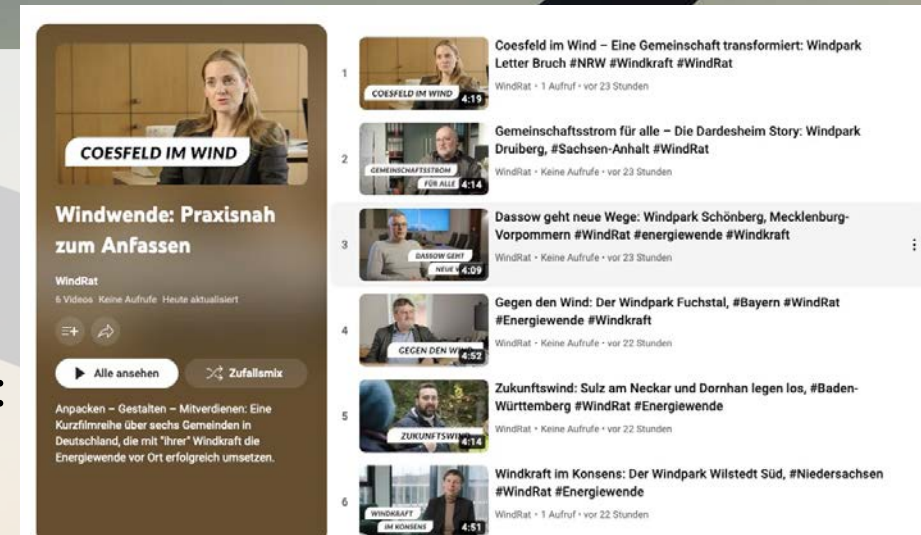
COESFELD IM WIND

Windwende: Praxisnah zum Anfassen

WindRat

6 Videos Keine Aufrufe Heute aktualisiert

Alle ansehen

Zufallsmix

Anpacken – Gestalten – Mitverdienen: Eine Kurzfilmreihe über sechs Gemeinden in Deutschland, die mit "ihrer" Windkraft die Energiewende vor Ort erfolgreich umsetzen.

1

COESFELD IM WIND

4:19

Coesfeld im Wind – Eine Gemeinschaft transformiert: Windpark Letter Bruch #NRW #Windkraft #WindRat

WindRat • 1 Aufruf • vor 23 Stunden

2

GEMEINSCHAFTSSTROM FÜR ALLE

4:14

Gemeinschaftsstrom für alle – Die Dardesheim Story: Windpark Druiberg, #Sachsen-Anhalt #WindRat

WindRat • Keine Aufrufe • vor 23 Stunden

3

DASSOW GEHT NEUE W

4:09

Dassow geht neue Wege: Windpark Schönberg, Mecklenburg-Vorpommern #WindRat #energiewende #Windkraft

WindRat • Keine Aufrufe • vor 23 Stunden

4

GEGEN DEN WI

4:52

Gegen den Wind: Der Windpark Fuchstal, #Bayern #WindRat #Energiewende #Windkraft

WindRat • Keine Aufrufe • vor 22 Stunden

5

ZUKUNFTSWI

4:14

Zukunftswind: Sulz am Neckar und Dornhan legen los, #Baden-Württemberg #WindRat #Energiewende

WindRat • Keine Aufrufe • vor 22 Stunden

6

WINDKRAFT IM KONSENS

4:51

Windkraft im Konsens: Der Windpark Wilstedt Süd, #Niedersachsen #WindRat #Energiewende

WindRat • 1 Aufruf • vor 22 Stunden